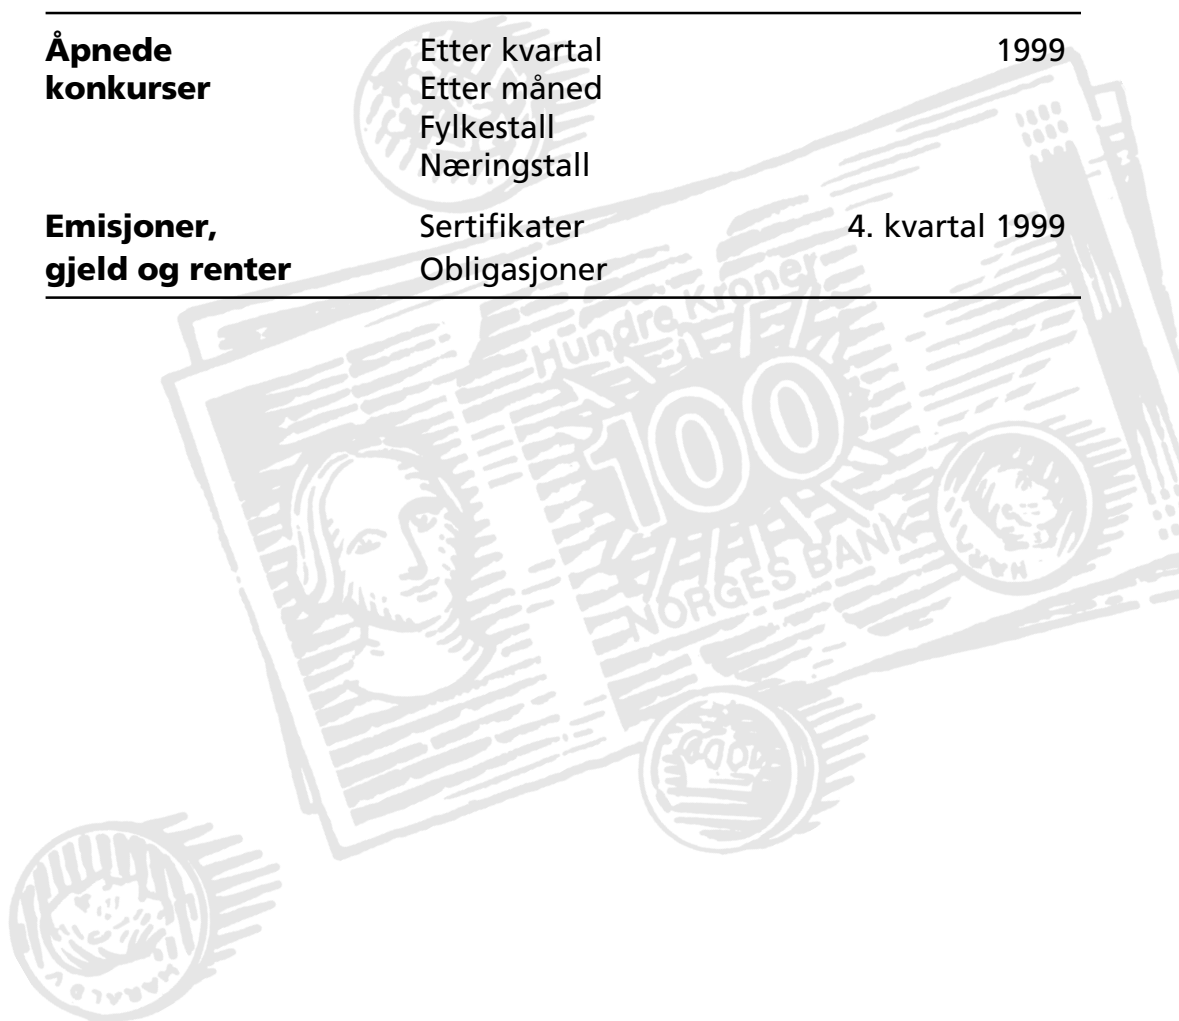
| | | |
|---|---|---|
| **Åpnede konkurser** | Etter kvartal<br>Etter måned<br>Fylkestall<br>Næringstall | 1999 |
| **Emisjoner, gjeld og renter** | Sertifikater<br>Obligasjoner | 4. kvartal 1999 |

Hundre Kroner
100
NORGES BANK